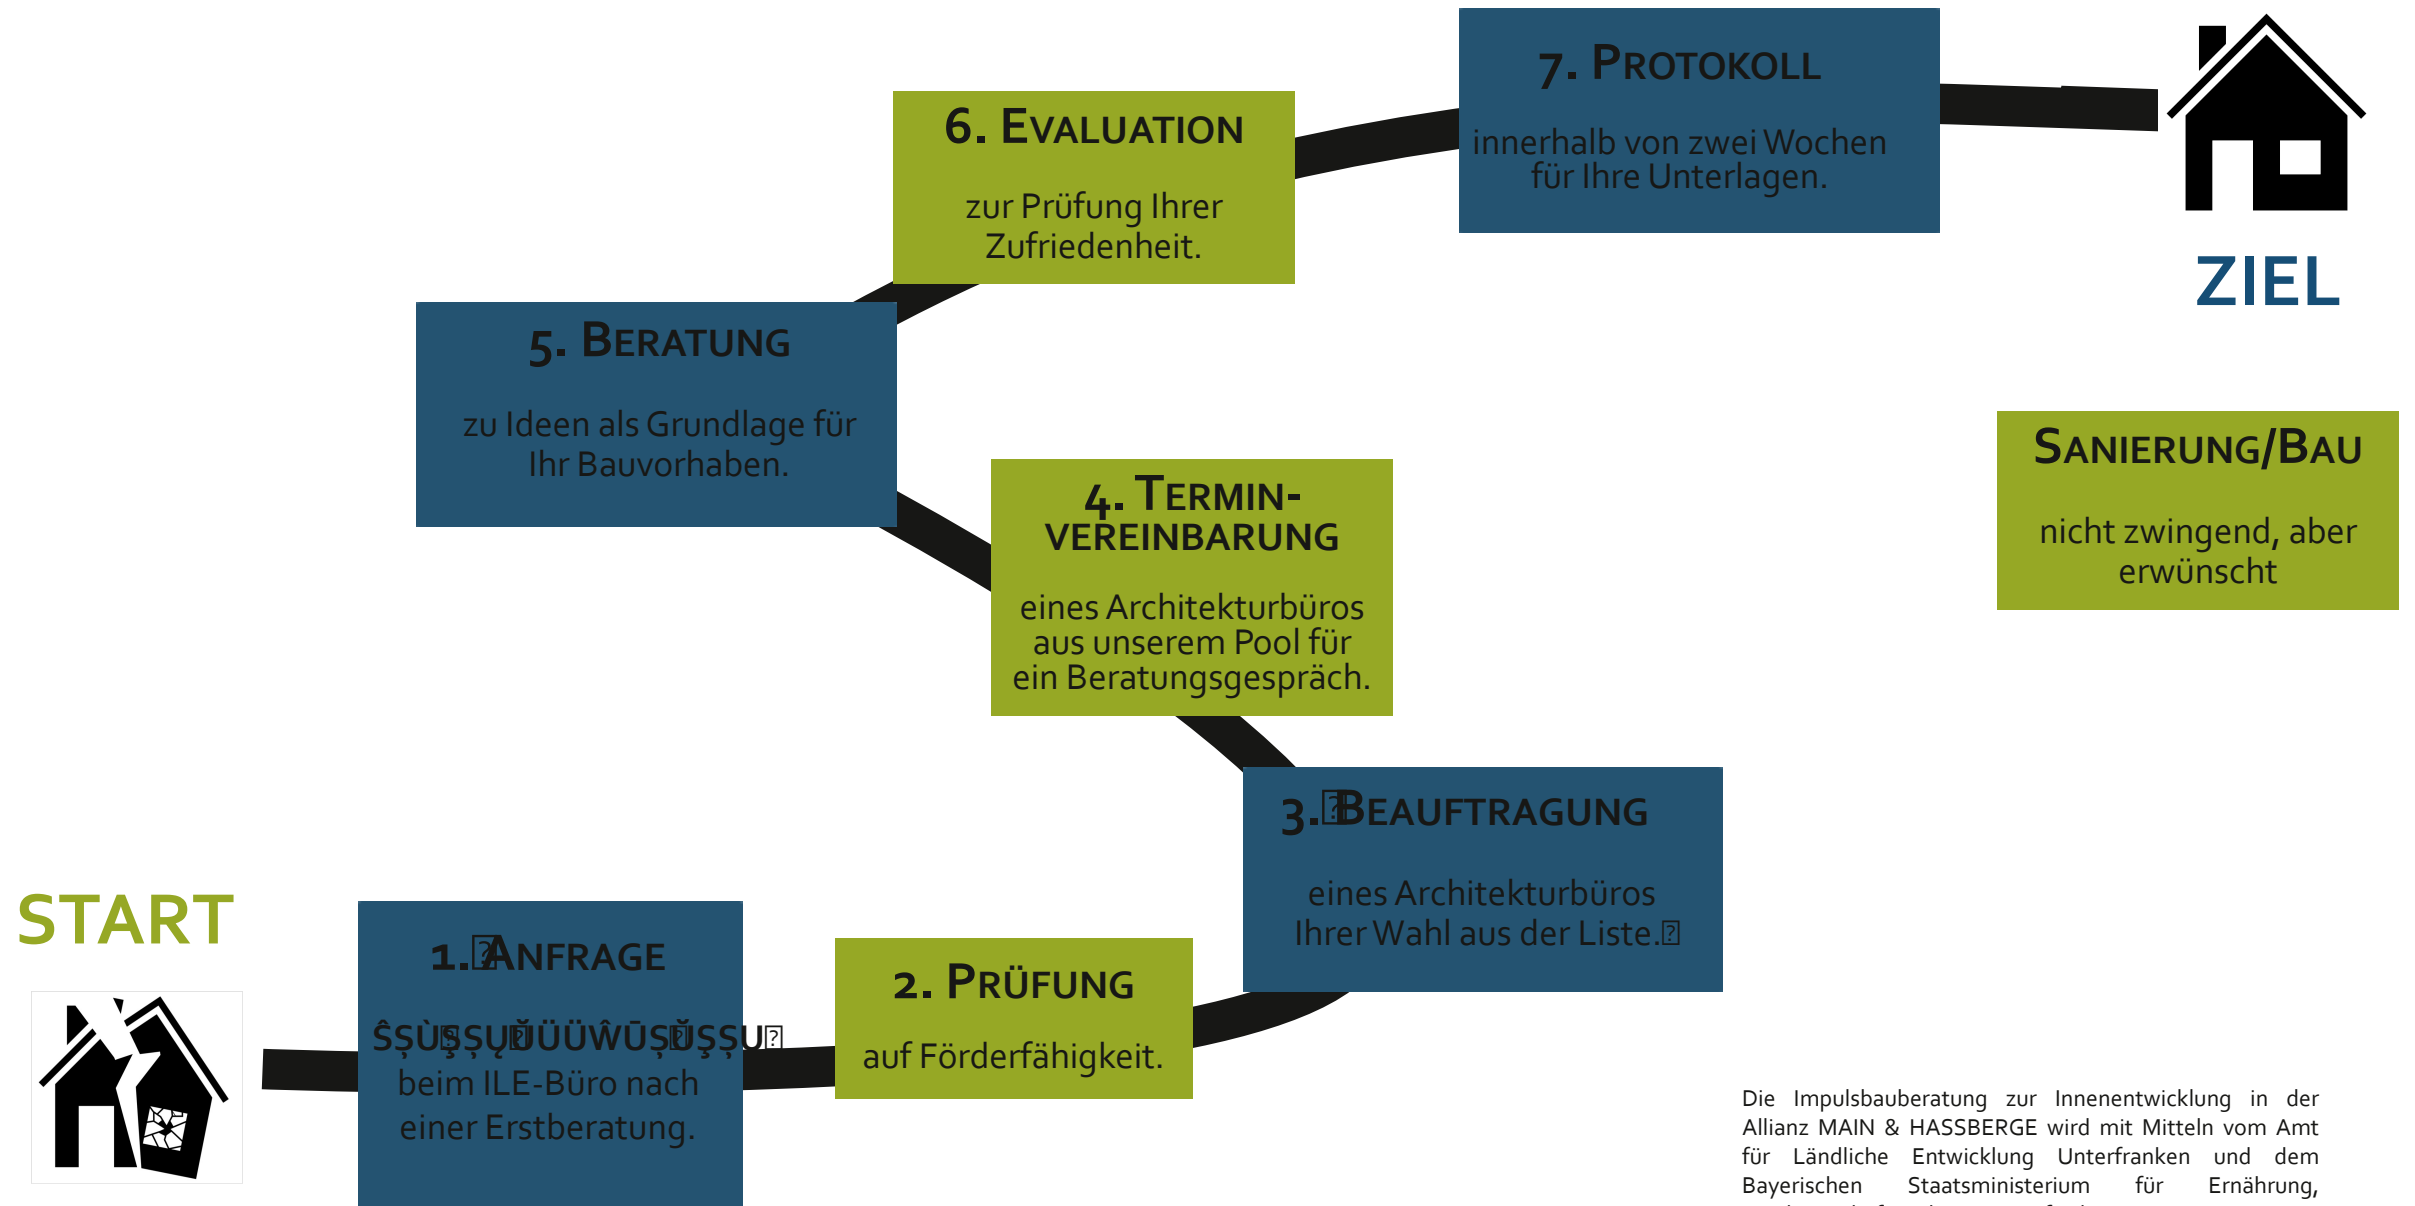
7. PROTOKOLL

innerhalb von zwei Wochen für Ihre Unterlagen.

ZIEL

6. EVALUATION

zur Prüfung Ihrer Zufriedenheit.

5. BERATUNG

zu Ideen als Grundlage für Ihr Bauvorhaben.

SANIERUNG/BAU

nicht zwingend, aber erwünscht

4. TERMIN-VEREINBARUNG

eines Architekturbüros aus unserem Pool für ein Beratungsgespräch.

3. BEAUFTRAGUNG

eines Architekturbüros Ihrer Wahl aus der Liste.

START

1. ANFRAGE

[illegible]
beim ILE-Büro nach einer Erstberatung.

2. PRÜFUNG

auf Förderfähigkeit.

Die Impulsbauberatung zur Innenentwicklung in der Allianz MAIN & HASSBERGE wird mit Mitteln vom Amt für Ländliche Entwicklung Unterfranken und dem Bayerischen Staatsministerium für Ernährung, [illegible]